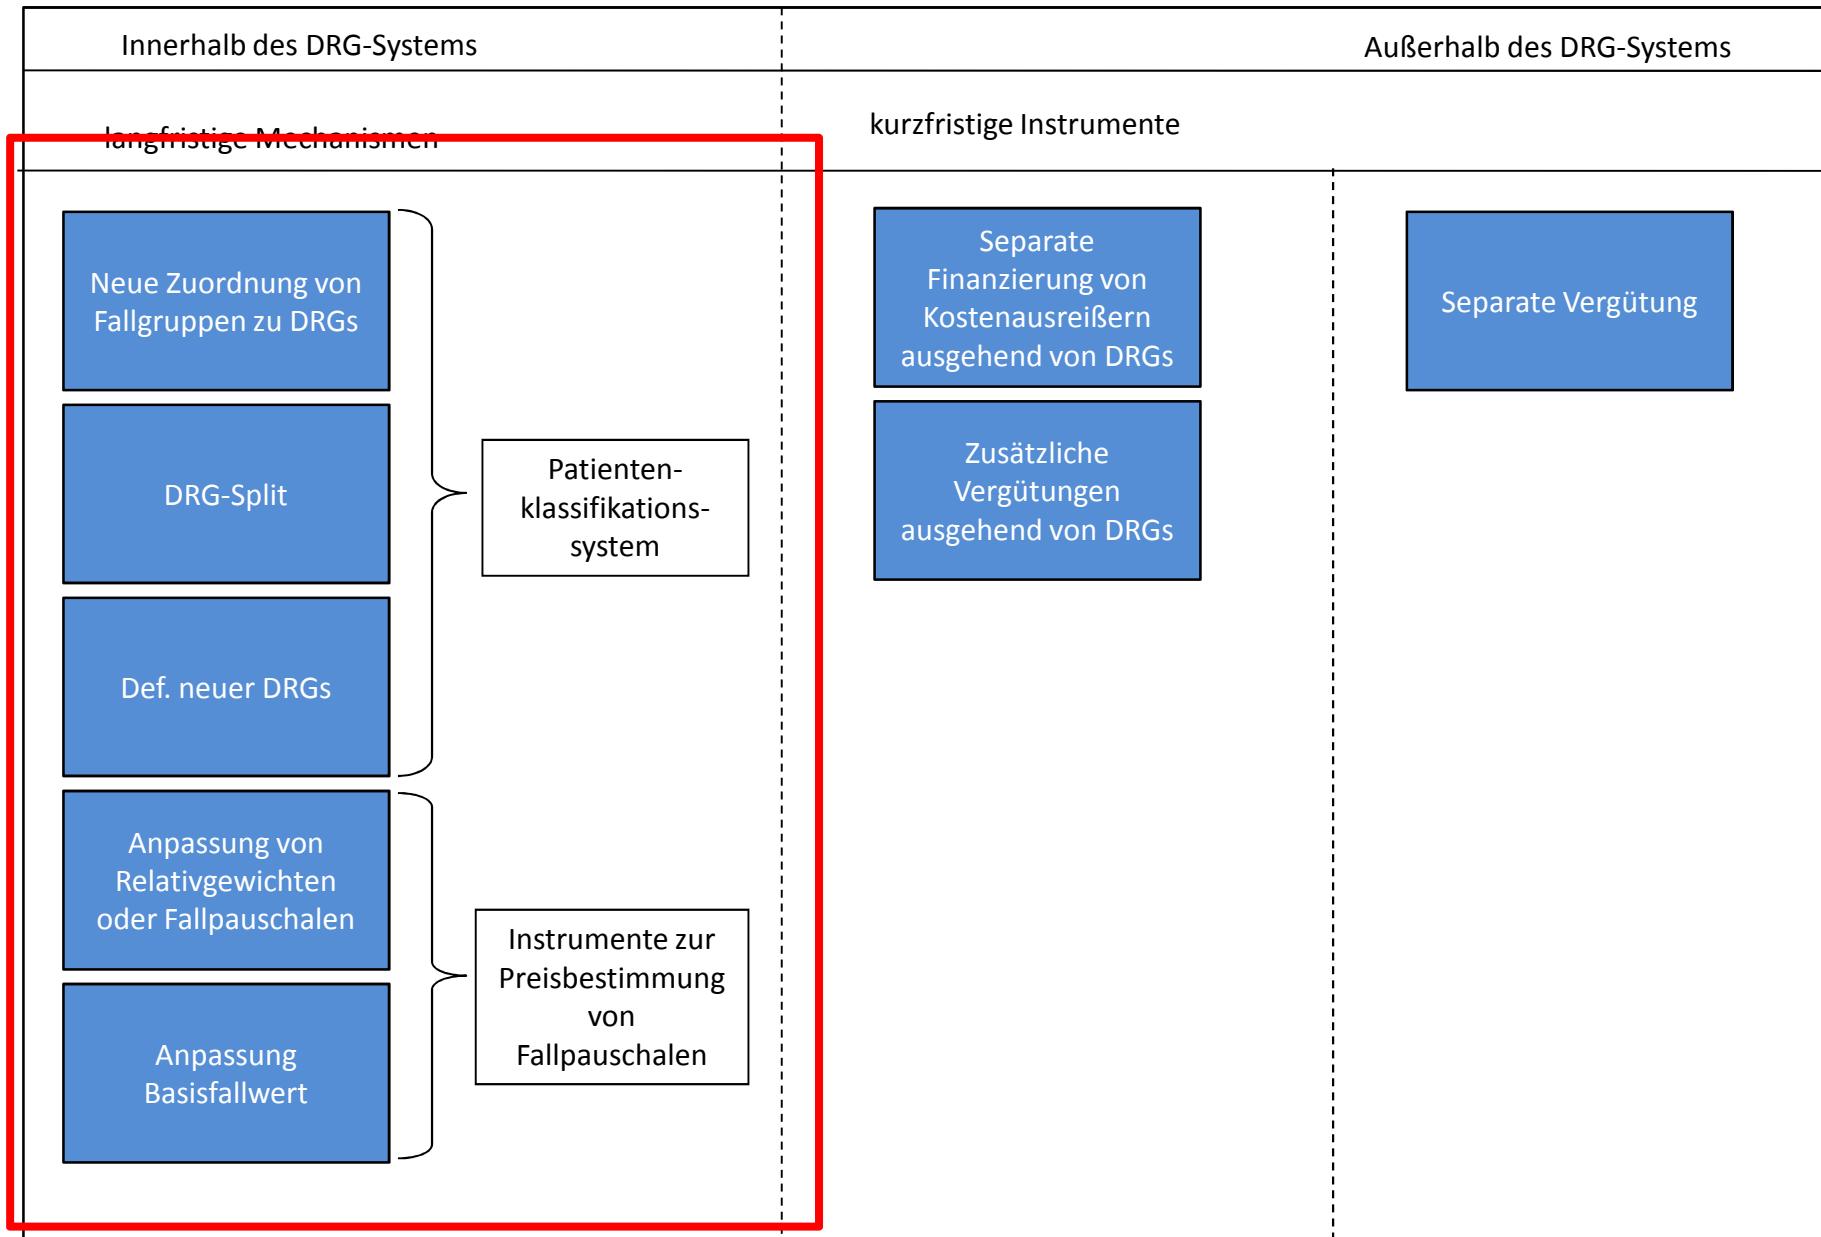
Innerhalb des DRG-Systems

Außerhalb des DRG-Systems

langfristige Mechanismen

kurzfristige Instrumente

Neue Zuordnung von Fallgruppen zu DRGs

DRG-Split

Def. neuer DRGs

Patienten-klassifikations-system

Anpassung von Relativgewichten oder Fallpauschalen

Anpassung Basisfallwert

Instrumente zur Preisbestimmung von Fallpauschalen

Separate Finanzierung von Kostenausreißern ausgehend von DRGs

Zusätzliche Vergütungen ausgehend von DRGs

Separate Vergütung